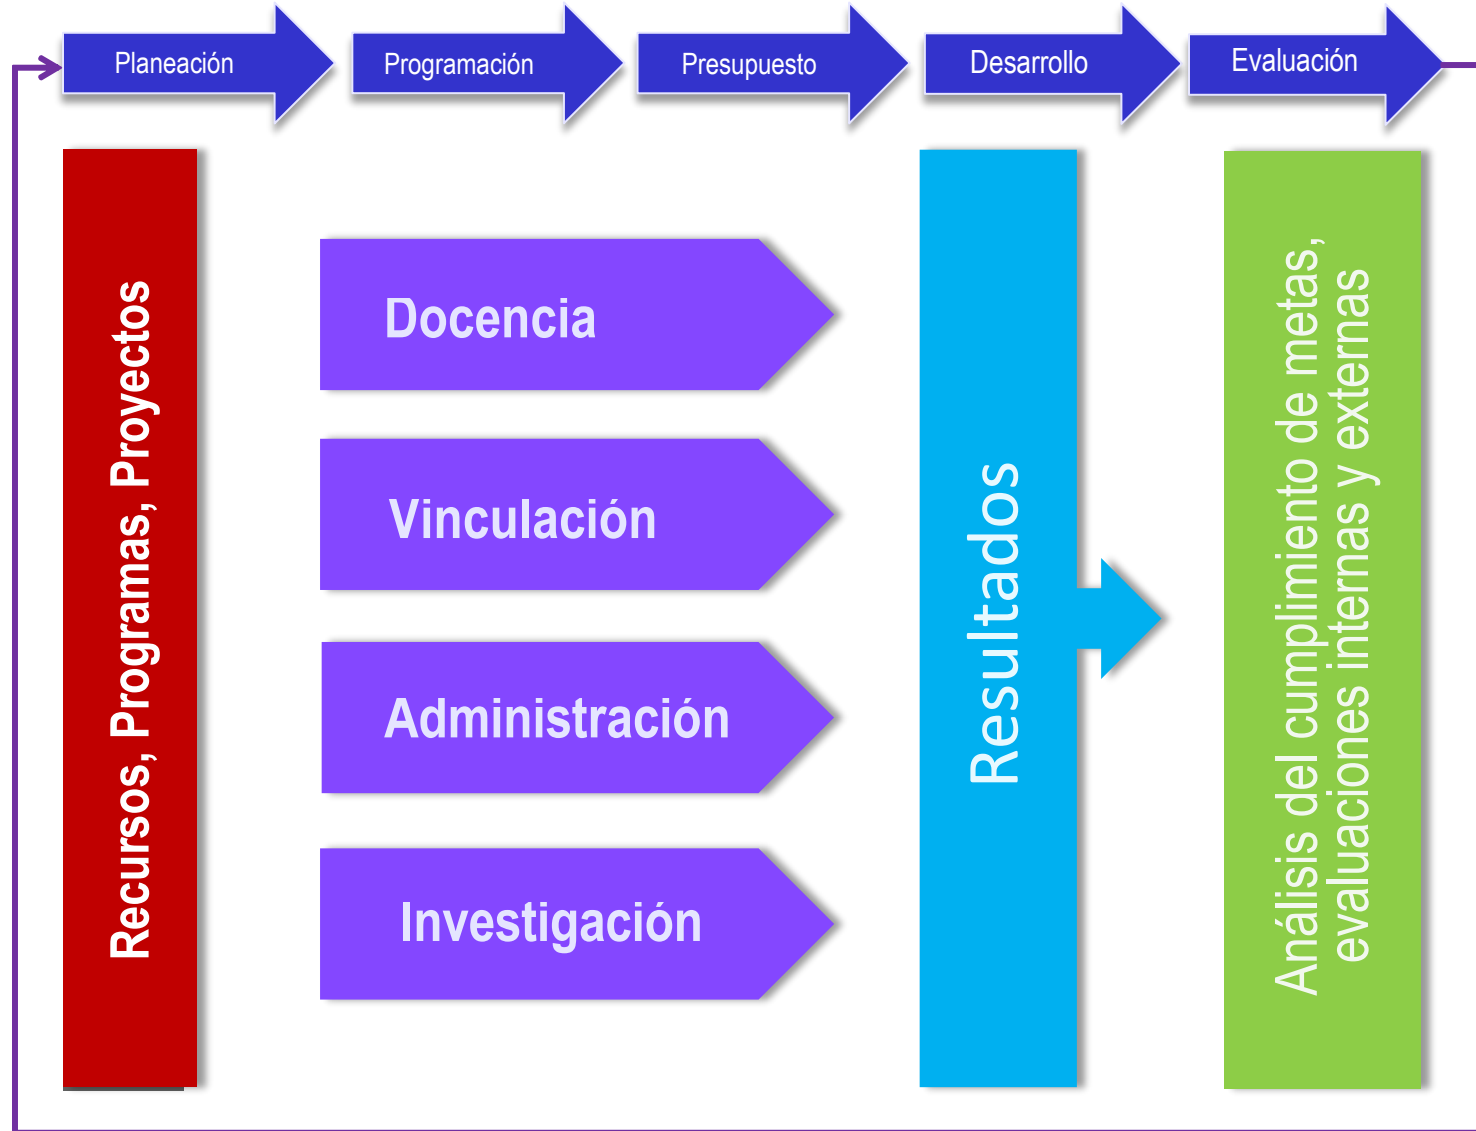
Planeación

Programación

Presupuesto

Desarrollo

Evaluación

Recursos, Programas, Proyectos

Docencia

Vinculación

Administración

Investigación

Resultados

Análisis del cumplimiento de metas, evaluaciones internas y externas